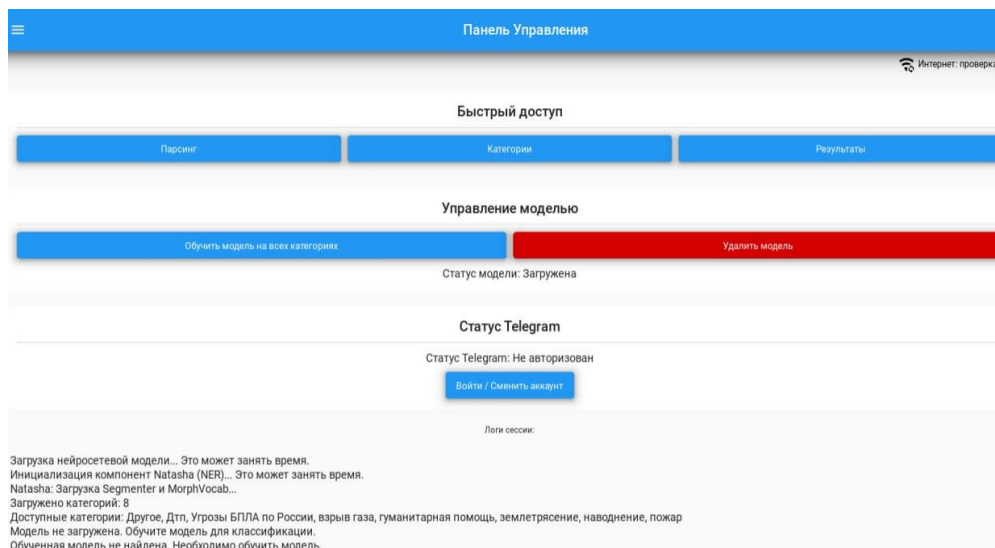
Панель Управления

Интернет: проверка

Быстрый доступ

Парсинг

Категории

Результаты

Управление моделью

Обучить модель на всех категориях

Удалить модель

Статус модели: Загружена

Статус Telegram

Статус Telegram: Не авторизован

Войти / Сменить аккаунт

Логи сессии:

Загрузка нейросетевой модели... Это может занять время.
Инициализация компонент Natasha (NER)... Это может занять время.
Natasha: Загрузка Segmenter и MorphVocab...
Загружено категорий: 8
Доступные категории: Другое, Дтп, Угрозы БПЛА по России, взрыв газа, гуманитарная помощь, землетрясение, наводнение, пожар
Модель не загружена. Обучите модель для классификации.
Обученная модель не найдена. Необходимо обучить модель.